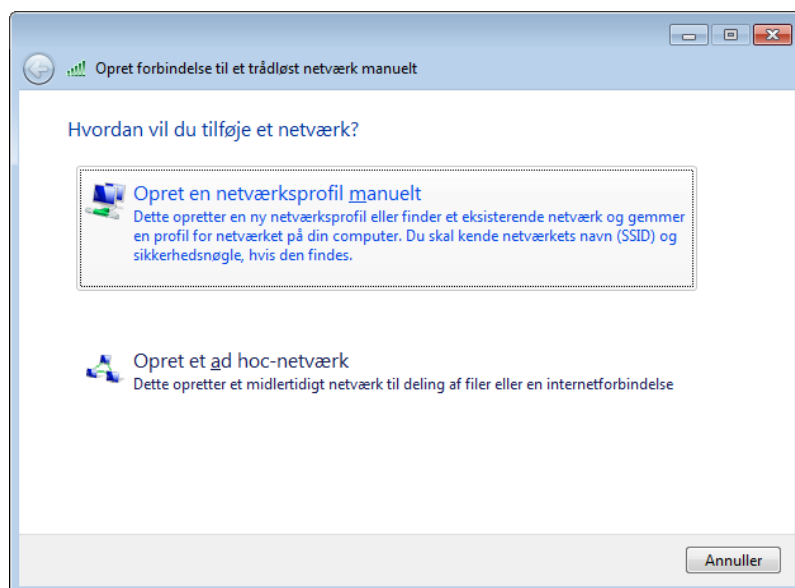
Opret forbindelse til et trådløst netværk manuelt

Hvordan vil du tilføje et netværk?

Opret en netværksprofil manuelt
Dette opretter en ny netværksprofil eller finder et eksisterende netværk og gemmer en profil for netværket på din computer. Du skal kende netværkets navn (SSID) og sikkerhedsnøgle, hvis den findes.

Opret et ad hoc-netværk
Dette opretter et midlertidigt netværk til deling af filer eller en internetforbindelse

Annuller